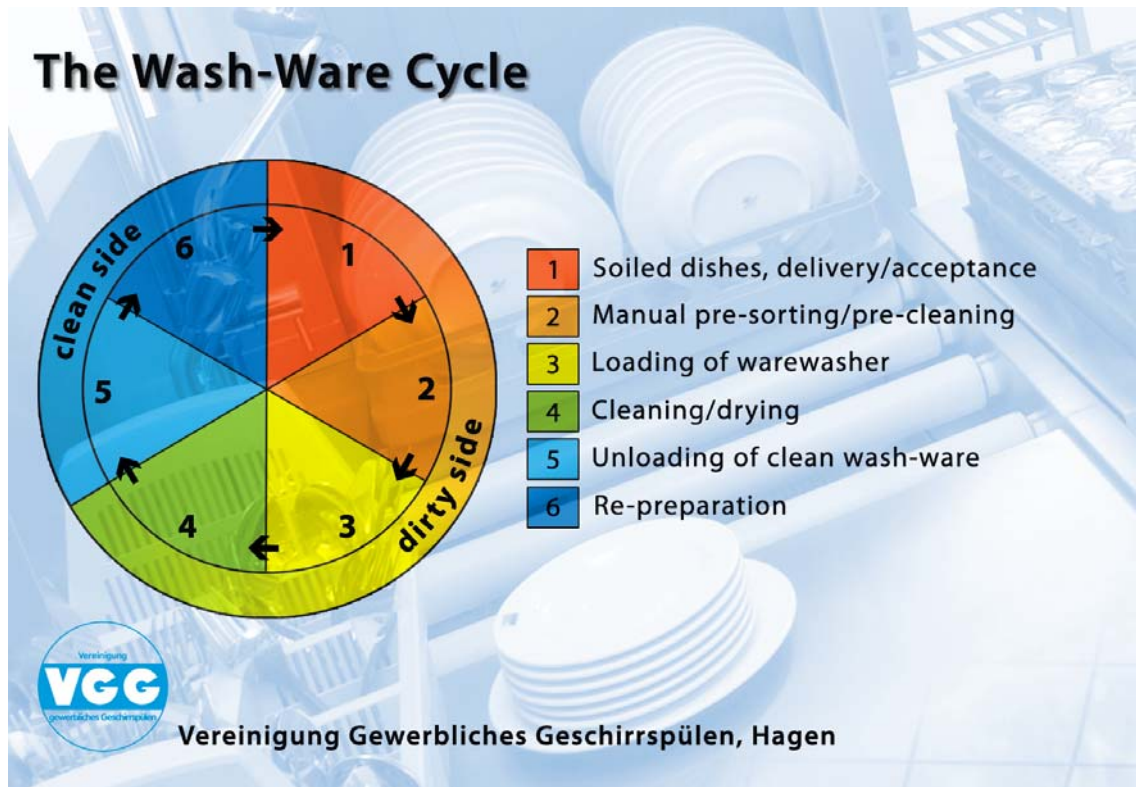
The Wash-Ware Cycle

clean side

dirty side

6

1

2

3

4

5

1 Soiled dishes, delivery/acceptance

2 Manual pre-sorting/pre-cleaning

3 Loading of warewasher

4 Cleaning/drying

5 Unloading of clean wash-ware

6 Re-preparation

Vereinigung

VGG

gewerbliches Geschirrspülen

Vereinigung Gewerbliches Geschirrspülen, Hagen